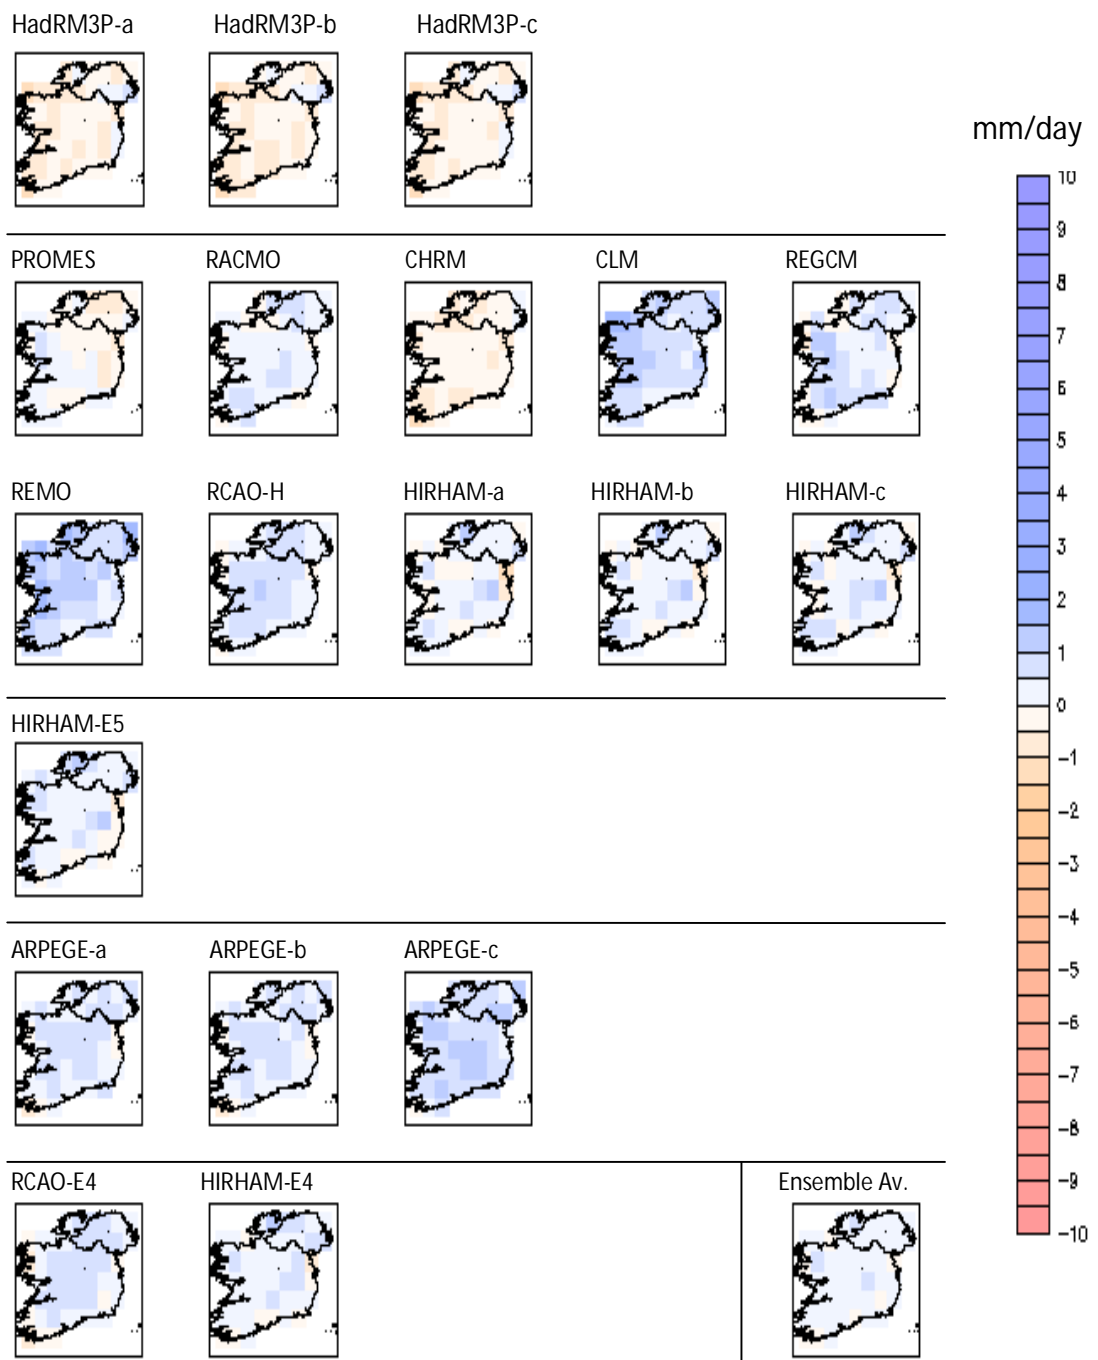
HadRM3P-a HadRM3P-b HadRM3P-c

mm/day

10
9
8
7
6
5
4
3
2
1
0
−1
−2
−3
−4
−5
−6
−7
−8
−9
−10

PROMES RACMO CHRM CLM REGCM

REMO RCAO-H HIRHAM-a HIRHAM-b HIRHAM-c

HIRHAM-E5

ARPEGE-a ARPEGE-b ARPEGE-c

RCAO-E4 HIRHAM-E4

Ensemble Av.